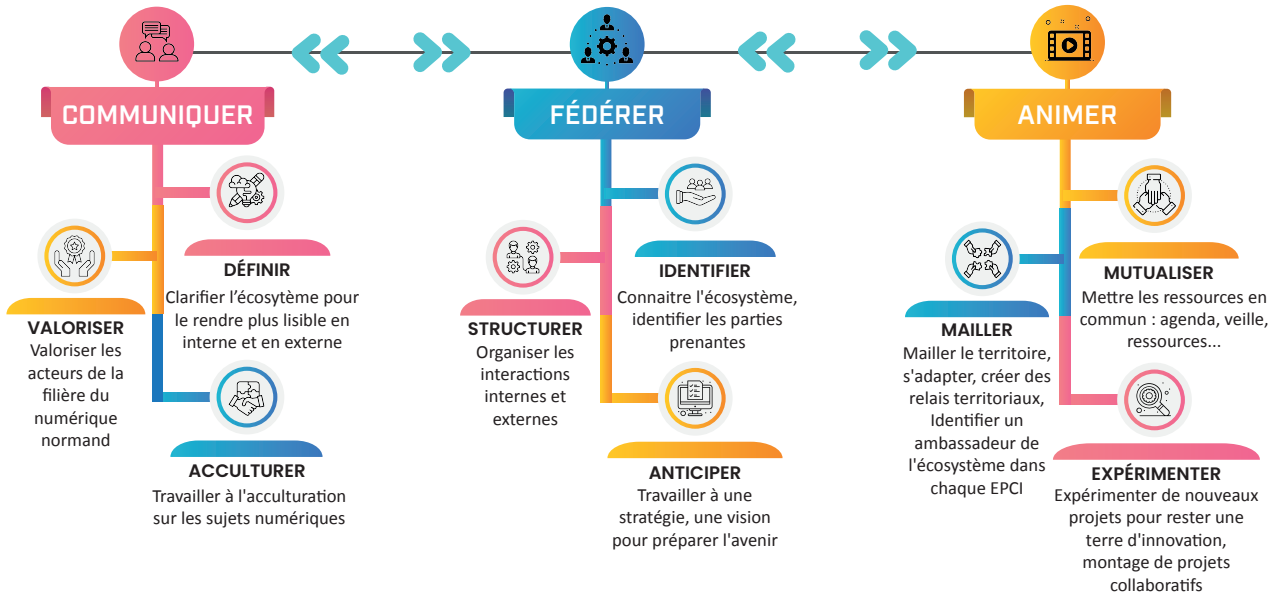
COMMUNIQUER

DÉFINIR
Clarifier l'écosystème pour le rendre plus lisible en interne et en externe

VALORISER
Valoriser les acteurs de la filière du numérique normand

ACCULTURER
Travailler à l'acculturation sur les sujets numériques

FÉDÉRER

IDENTIFIER
Connaitre l'écosystème, identifier les parties prenantes

STRUCTURER
Organiser les interactions internes et externes

ANTICIPER
Travailler à une stratégie, une vision pour préparer l'avenir

ANIMER

MUTUALISER
Mettre les ressources en commun : agenda, veille, ressources...

MAILLER
Mailler le territoire, s'adapter, créer des relais territoriaux, Identifier un ambassadeur de l'écosystème dans chaque EPCI

EXPÉRIMENTER
Expérimenter de nouveaux projets pour rester une terre d'innovation, montage de projets collaboratifs